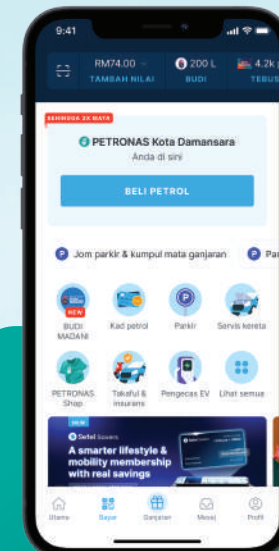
9:41

RM74.00
TAMBAH NILAI

200 L
BUDI

4.2k
TEBUS

SEHINGGA 2X MATA

PETRONAS Kota Damansara
Anda di sini

BELI PETROL

Jom parkir & kumpul mata ganjaran

Par

NEW
BUDI MADANI

Kad petrol

Parkir

Servis kereta

PETRONAS Shop

Takaful & insurans

Pengecas EV

Lihat semua

NEW
Setel Savers
A smarter lifestyle & mobility membership with real savings

Utama
Bayar
Ganjaran
Mesej
Profil